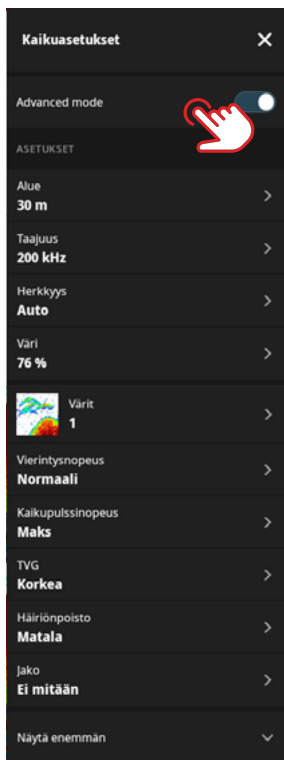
Kaikuasetukset ✕

Advanced mode

ASETUKSET

Alue
30 m

Taajuus
200 kHz

Herkkyys
Auto

Väri
76 %

Värit
1

Vierintysnopeus
Normaali

Kaikupulssinopeus
Maks

TVG
Korkea

Häiriönpoisto
Matala

Jako
Ei mitään

Näytä enemmän